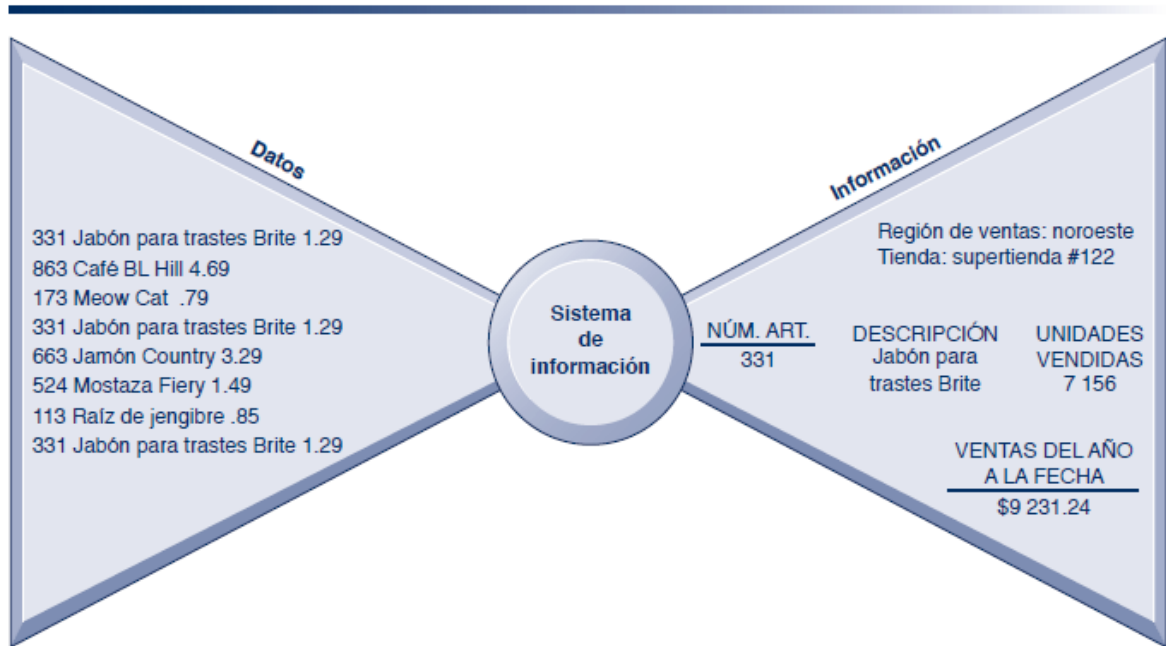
Datos

331 Jabón para trastes Brite 1.29
863 Café BL Hill 4.69
173 Meow Cat .79
331 Jabón para trastes Brite 1.29
663 Jamón Country 3.29
524 Mostaza Fiery 1.49
113 Raíz de jengibre .85
331 Jabón para trastes Brite 1.29

Sistema de información

Información

Región de ventas: noroeste
Tienda: supertienda #122

| NÚM. ART. | DESCRIPCIÓN | UNIDADES VENDIDAS |
|---|---|---|
| 331 | Jabón para trastes Brite | 7 156 |

VENTAS DEL AÑO A LA FECHA
$9 231.24